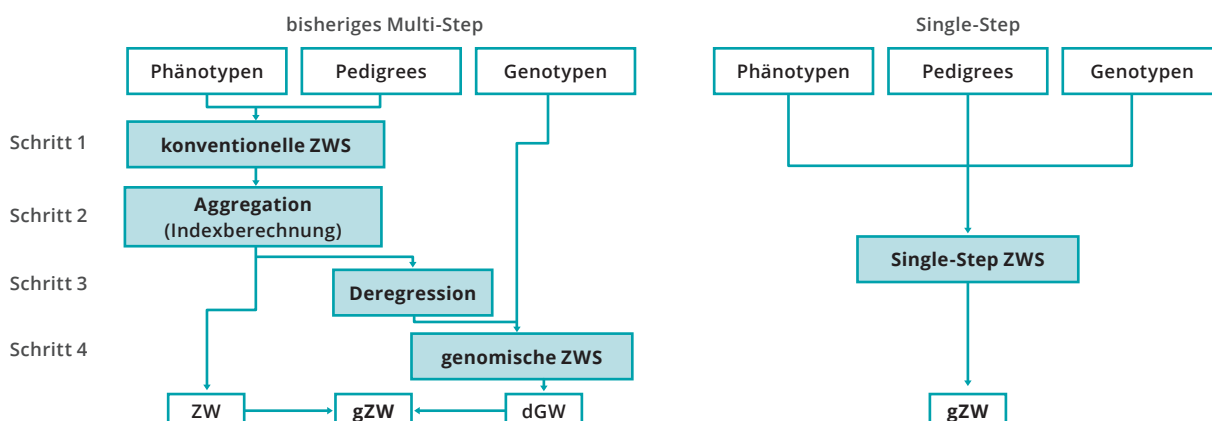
bisheriges Multi-Step

Phänotypen

Pedigrees

Genotypen

Schritt 1

konventionelle ZWS

Schritt 2

Aggregation (Indexberechnung)

Schritt 3

Deregression

Schritt 4

genomische ZWS

ZW

gZW

dGW

Single-Step

Phänotypen

Pedigrees

Genotypen

Single-Step ZWS

gZW